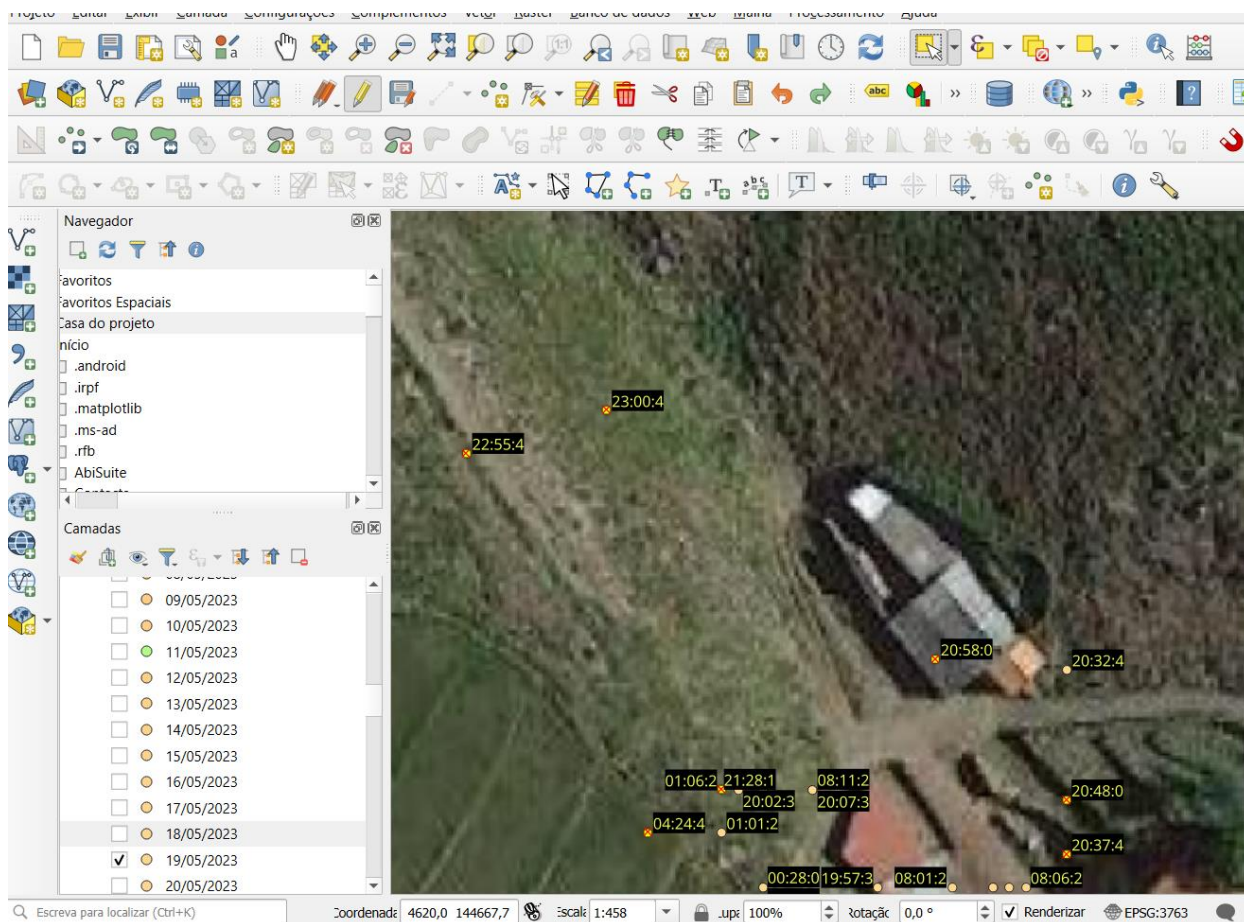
Navegador

Favoritos
Favoritos Espaciais
Casa do projeto
Início
.android
.irpf
.matplotlib
.ms-ad
.rfb
AbiSuite

Camadas

09/05/2023
10/05/2023
11/05/2023
12/05/2023
13/05/2023
14/05/2023
15/05/2023
16/05/2023
17/05/2023
18/05/2023
19/05/2023
20/05/2023

23:00:4
22:55:4
20:58:0
20:32:4
01:06:2
21:28:1
08:11:2
20:02:3
20:07:3
20:48:0
04:24:4
01:01:2
20:37:4
00:28:0
19:57:3
08:01:2
08:06:2

Escreva para localizar (Ctrl+K)
Coordenada 4620,0 144667,7
Escala 1:458
Lupa 100%
Rotação 0,0 °
Renderizar
EPSG:3763